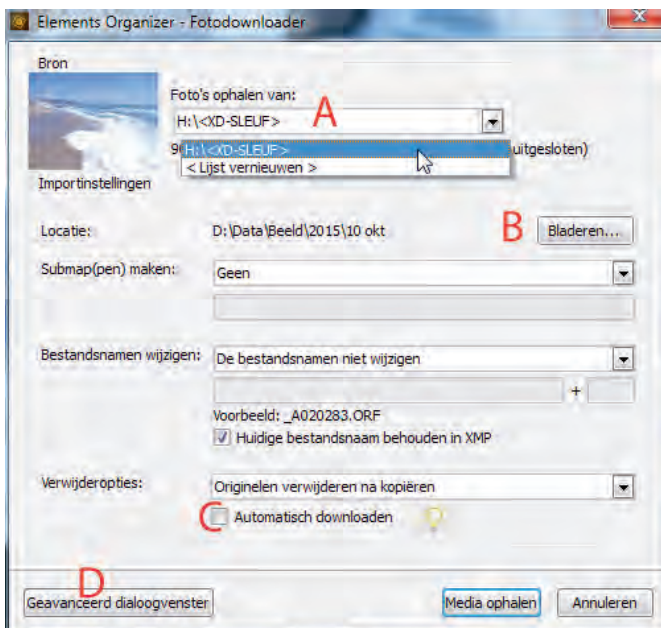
Elements Organizer - Fotodownloader

Bron

Foto's ophalen van:

H:\<XD-SLEUF>

A

H:\<XD-SLEUF>

< Lijst vernieuwen >

9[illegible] uitgesloten)

Importinstellingen

Locatie: D:\Data\Beeld\2015\10 okt

B

Bladeren...

Submap(pen) maken: Geen

Bestandsnamen wijzigen: De bestandsnamen niet wijzigen

+

Voorbeeld: _A020283.ORF

Huidige bestandsnaam behouden in XMP

Verwijderopties: Originelen verwijderen na kopiëren

C

Automatisch downloaden

D

Geavanceerd dialoogvenster

Media ophalen

Annuleren